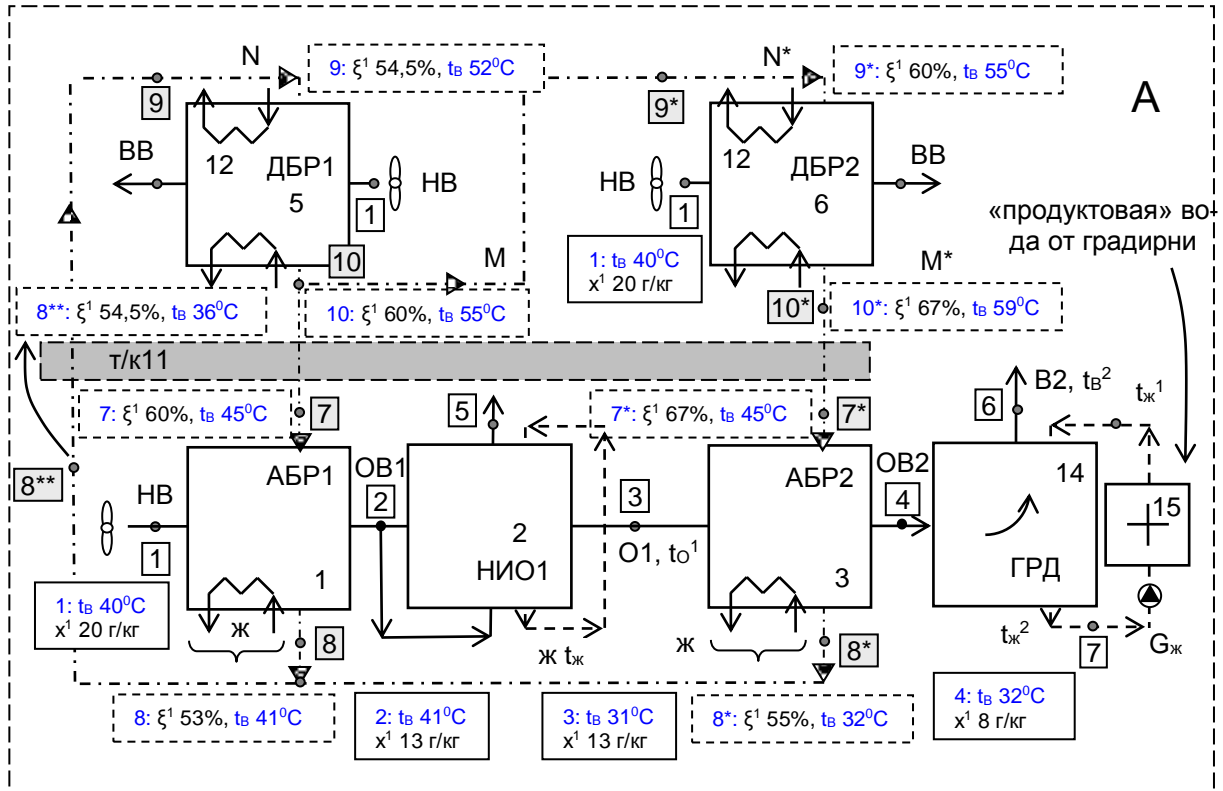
N
9: $\xi^1$ 54,5%, $t_в$ $52^0C$
N*
9*: $\xi^1$ 60%, $t_в$ $55^0C$
A
9
9*
ВВ
12
ДБР1
5
НВ
1
НВ
1
12
ДБР2
6
ВВ
«продуктовая» вода от градирни
10
M
1: $t_в$ $40^0C$
$x^1$ 20 г/кг
M*
8**: $\xi^1$ 54,5%, $t_в$ $36^0C$
10: $\xi^1$ 60%, $t_в$ $55^0C$
10*
10*: $\xi^1$ 67%, $t_в$ $59^0C$
т/к11
7: $\xi^1$ 60%, $t_в$ $45^0C$
7
5
7*: $\xi^1$ 67%, $t_в$ $45^0C$
7*
6
В2, $t_в^2$
$t_ж^1$
8**
НВ
АБР1
ОВ1
2
3
АБР2
ОВ2
4
14
15
1
2
НИО1
О1, $t_О^1$
ГРД
1
3
1: $t_в$ $40^0C$
$x^1$ 20 г/кг
ж
8
ж $t_ж$
ж
8*
$t_ж^2$
7
$G_ж$
4: $t_в$ $32^0C$
$x^1$ 8 г/кг
8: $\xi^1$ 53%, $t_в$ $41^0C$
2: $t_в$ $41^0C$
$x^1$ 13 г/кг
3: $t_в$ $31^0C$
$x^1$ 13 г/кг
8*: $\xi^1$ 55%, $t_в$ $32^0C$